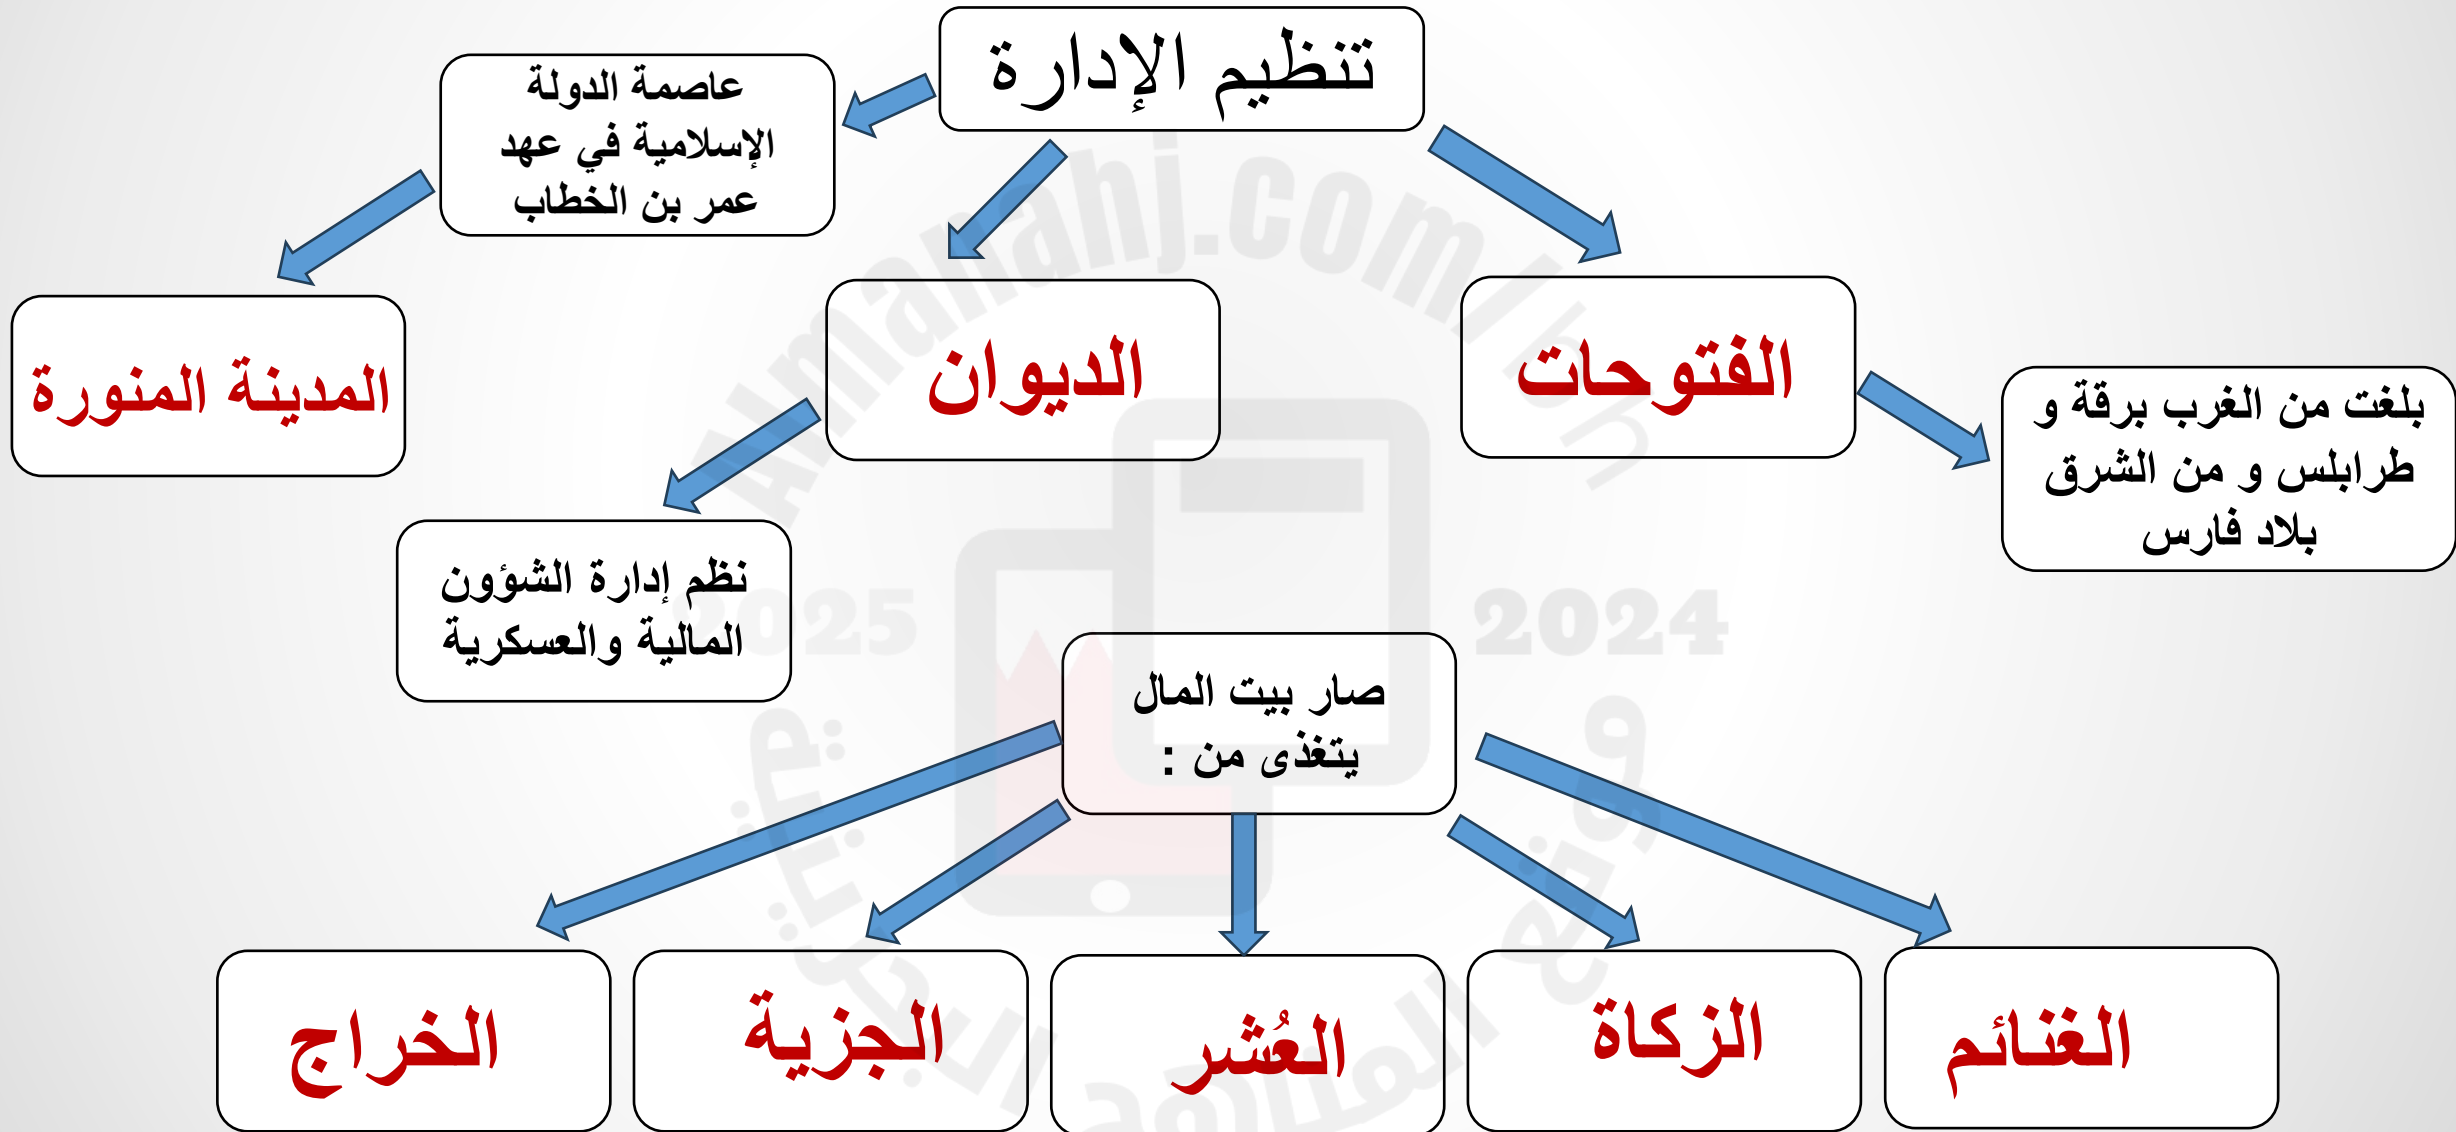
تنظيم الإدارة

عاصمة الدولة الإسلامية في عهد عمر بن الخطاب

المدينة المنورة

الديوان

نظم إدارة الشؤون المالية والعسكرية

الفتوحات

بلغت من الغرب برقة و طرابلس و من الشرق بلاد فارس

صار بيت المال يتغذى من :

الخراج

الجزية

العُشر

الزكاة

الغنائم

Almanahj.com

2025

2024